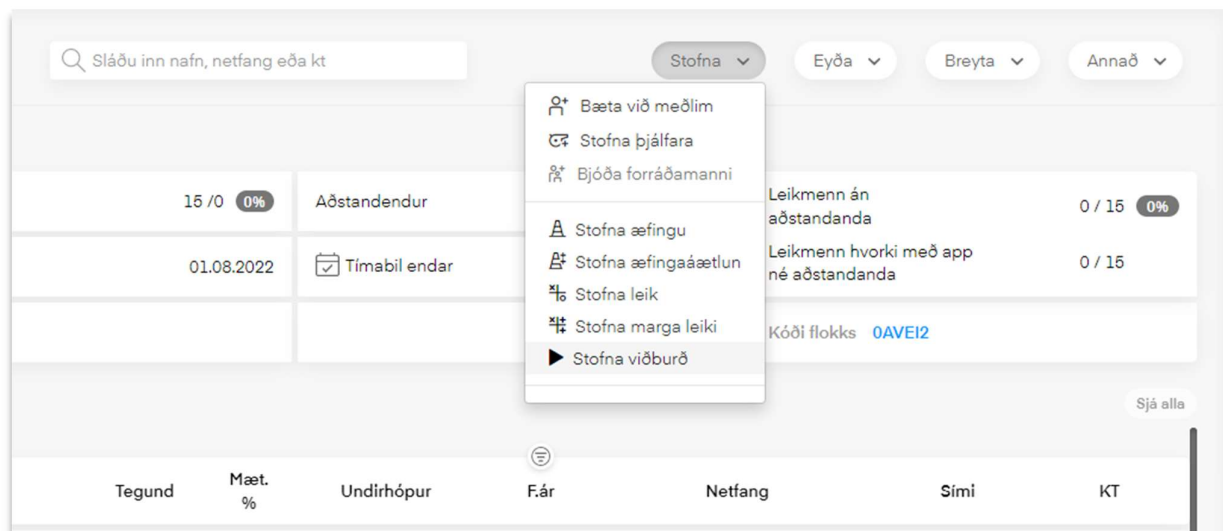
Sláðu inn nafn, netfang eða kt

Stofna

Eyða

Breyta

Annað

Bæta við meðlim
Stofna þjálfara
Bjóða forráðamanni

Stofna æfingu
Stofna æfingaáætlun
Stofna leik
Stofna marga leiki
Stofna viðburð

15 /0 0%

Aðstandendur

Leikmenn án aðstandanda

0 / 15 0%

01.08.2022

Tímabil endar

Leikmenn hvorki með app né aðstandanda

0 / 15

Kóði flokks 0AVEI2

Sjá alla

| Tegund | Mæt. % | Undirhópur | F.ár | Netfang | Sími | KT |
|---|---|---|---|---|---|---|